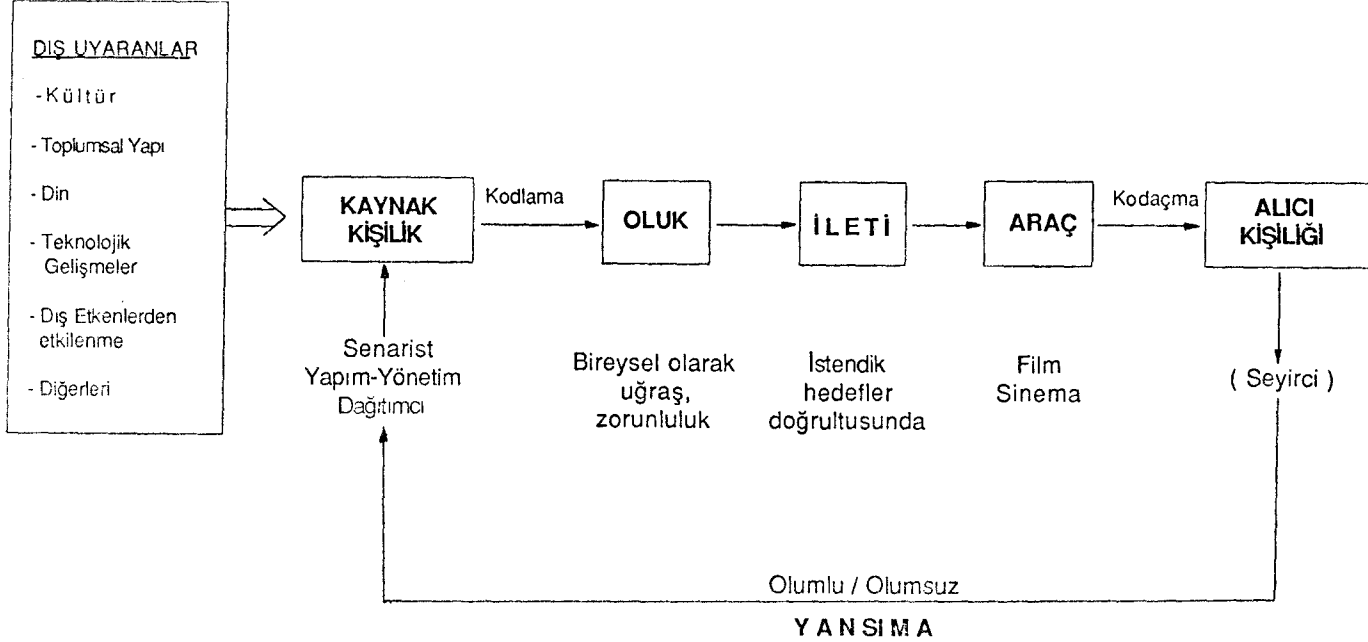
DIŞ UYARANLAR

- Kültür

- Toplumsal Yapı

- Din

- Teknolojik Gelişmeler

- Dış Etkenlerden etkilenme

- Diğerleri

KAYNAK KİŞİLİK

Kodlama

OLUK

İLETİ

ARAÇ

Kodaçma

ALICI KİŞİLİĞİ

Senarist Yapım-Yönetim Dağıtımcı

Bireysel olarak uğraş, zorunluluk

İstendik hedefler doğrultusunda

Film Sinema

( Seyirci )

Olumlu / Olumsuz

YANSIMA